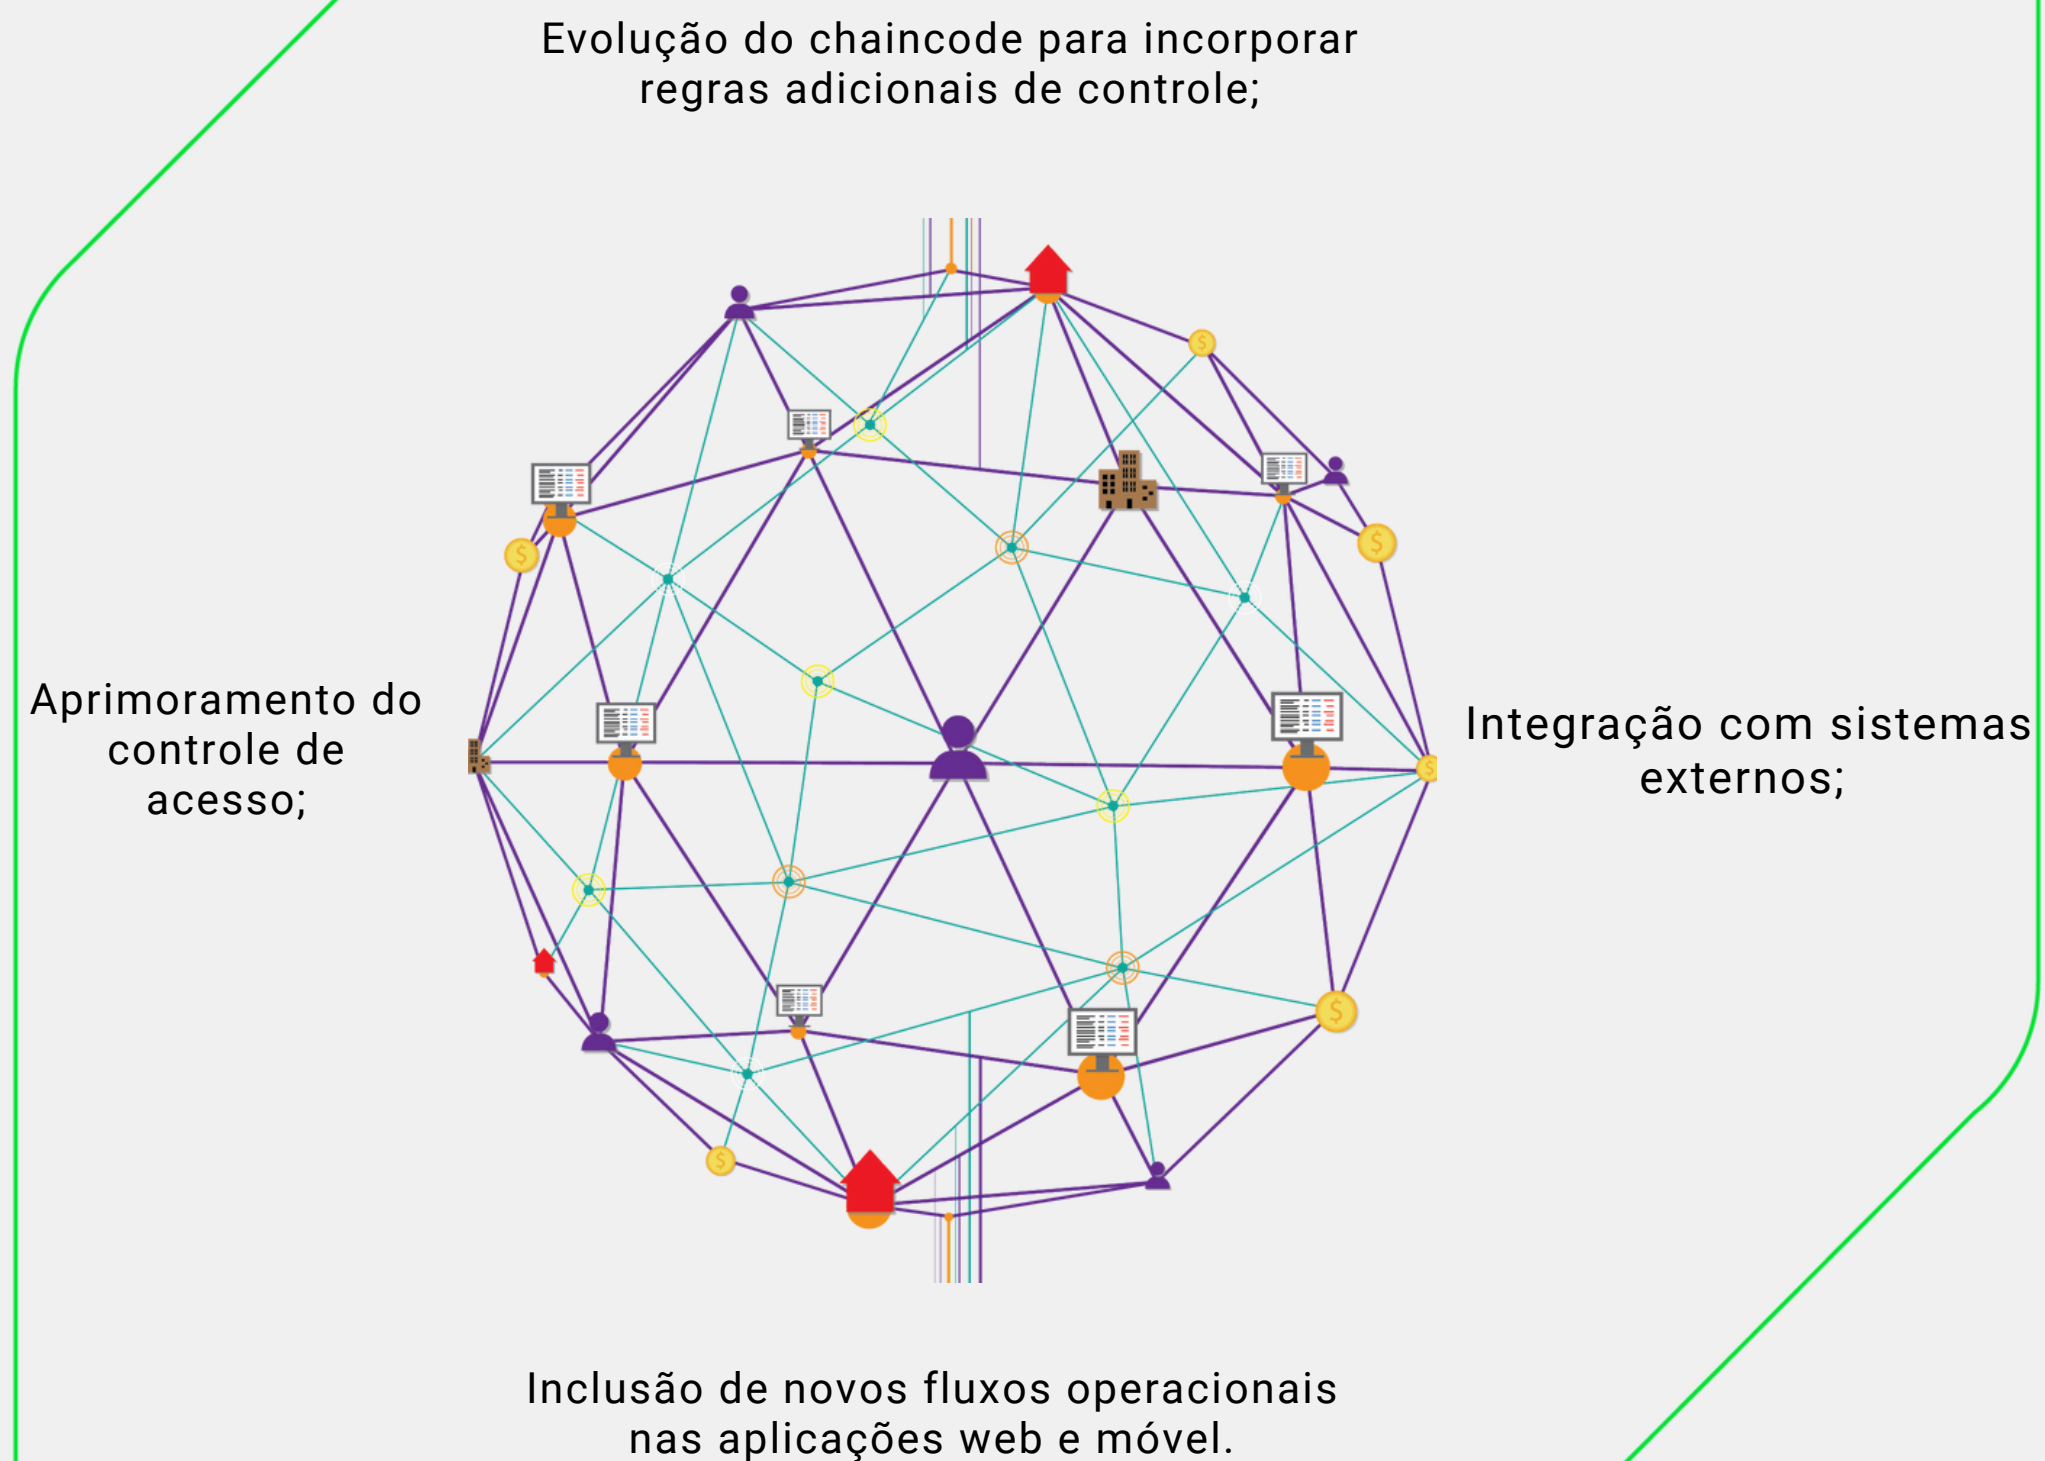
Evolução do chaincode para incorporar regras adicionais de controle;

Aprimoramento do controle de acesso;

Integração com sistemas externos;

Inclusão de novos fluxos operacionais nas aplicações web e móvel.